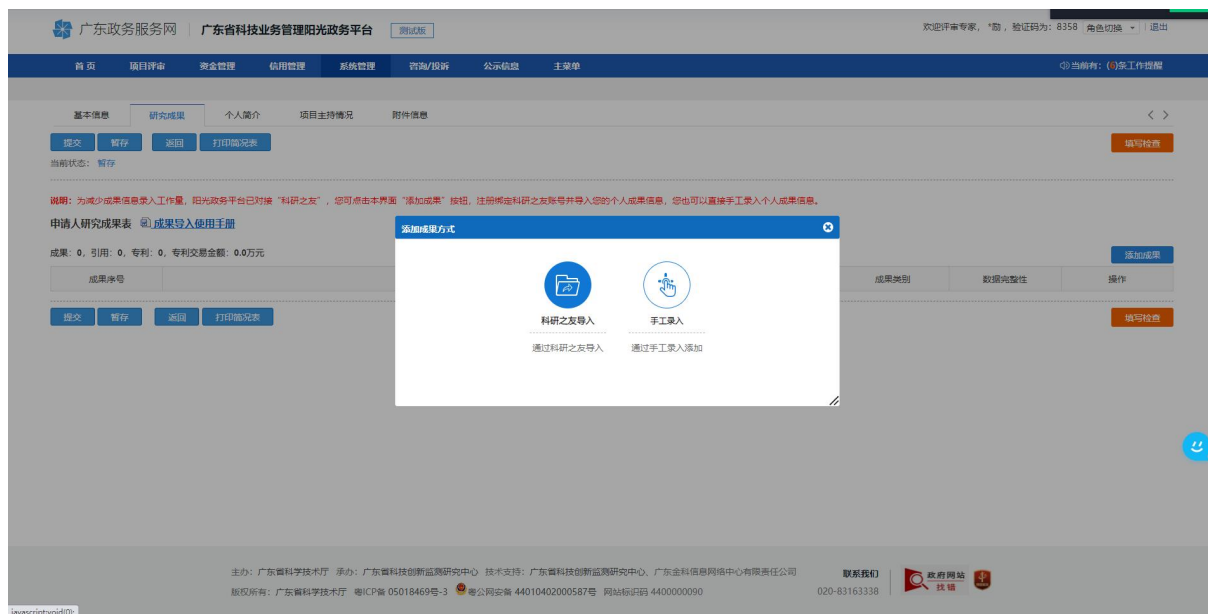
广东政务服务网 | 广东省科技业务管理阳光政务平台 测试版

欢迎评审专家，*勋，验证码为：8358 角色切换 | 退出

首页 项目评审 资金管理 信用管理 系统管理 咨询/投诉 公示信息 主菜单

当前有：(6)条工作提醒

基本信息 研究成果 个人简介 项目主持情况 附件信息

提交 暂存 返回 打印简况表

填写检查

当前状态：暂存

说明：为减少成果信息录入工作量，阳光政务平台已对接“科研之友”，您可点击本界面“添加成果”按钮，注册绑定科研之友账号并导入您的个人成果信息，您也可以直接手工录入个人成果信息。

申请人研究成果表 成果导入使用手册

成果：0，引用：0，专利：0，专利交易金额：0.0万元

添加成果

| 成果序号 | 成果类别 | 数据完整性 | 操作 |
|---|---|---|---|

提交 暂存 返回 打印简况表

填写检查

添加成果方式

科研之友导入
通过科研之友导入

手工录入
通过手工录入添加

主办：广东省科学技术厅 承办：广东省科技创新监测研究中心 技术支持：广东省科技创新监测研究中心、广东金科信息网络中心有限责任公司
版权所有：广东省科学技术厅 粤ICP备 05018469号-3 粤公网安备 44010402000587号 网站标识码 4400000090

联系我们
020-83163338

政府网站 找错

javascript:void(0);